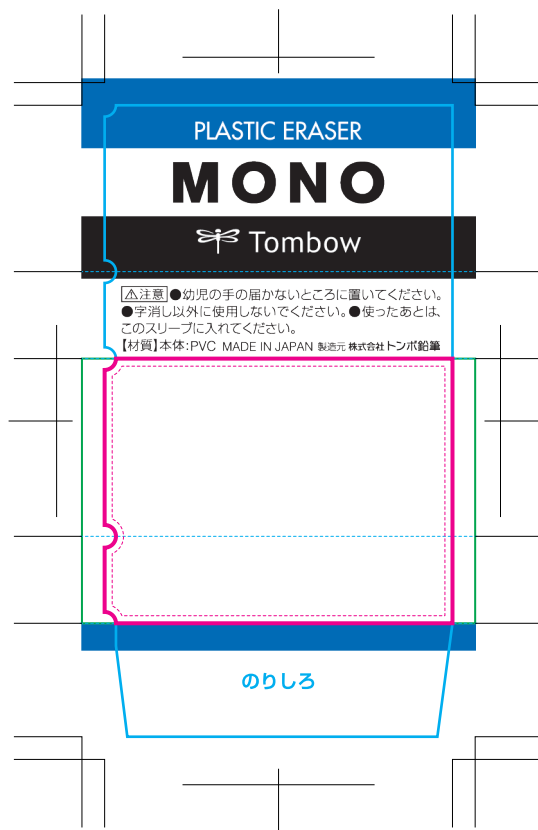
PLASTIC ERASER

MONO

Tombow

⚠注意 ●幼児の手の届かないところに置いてください。●字消し以外に使用しないでください。●使ったあとは、このスリーブに入れてください。

【材質】本体:PVC MADE IN JAPAN 製造元 株式会社トンボ鉛筆

のりしろ